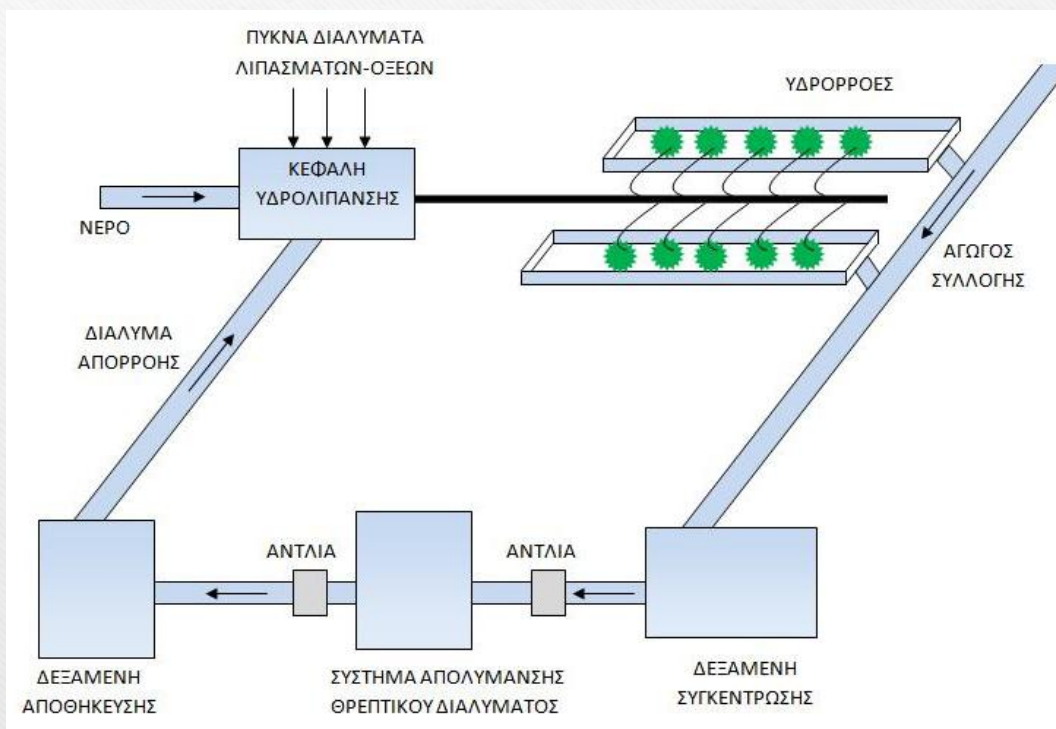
ΠΥΚΝΑ ΔΙΑΛΥΜΑΤΑ ΛΙΠΑΣΜΑΤΩΝ-ΟΞΕΩΝ

ΥΔΡΟΡΡΟΕΣ

ΚΕΦΑΛΗ ΥΔΡΟΛΙΠΑΝΣΗΣ

ΝΕΡΟ

ΑΓΩΓΟΣ ΣΥΛΛΟΓΗΣ

ΔΙΑΛΥΜΑ ΑΠΟΡΡΟΗΣ

ΑΝΤΛΙΑ

ΑΝΤΛΙΑ

ΔΕΞΑΜΕΝΗ ΑΠΟΘΗΚΕΥΣΗΣ

ΣΥΣΤΗΜΑ ΑΠΟΛΥΜΑΝΣΗΣ ΘΡΕΠΤΙΚΟΥ ΔΙΑΛΥΜΑΤΟΣ

ΔΕΞΑΜΕΝΗ ΣΥΓΚΕΝΤΡΩΣΗΣ